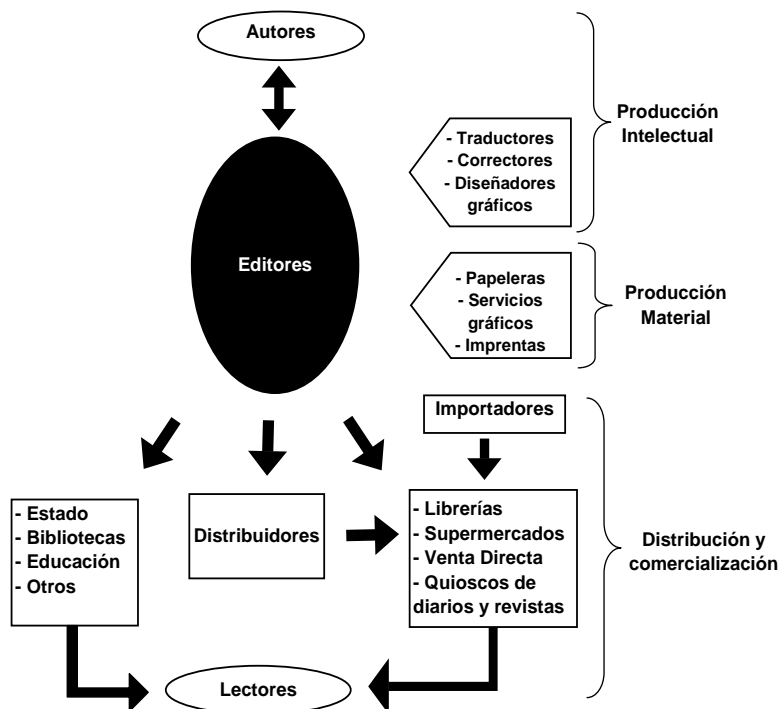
Autores

- Traductores
- Correctores
- Diseñadores gráficos

Producción Intelectual

Editores

- Papeleras
- Servicios gráficos
- Imprentas

Producción Material

Importadores

- Estado
- Bibliotecas
- Educación
- Otros

Distribuidores

- Librerías
- Supermercados
- Venta Directa
- Quioscos de diarios y revistas

Distribución y comercialización

Lectores